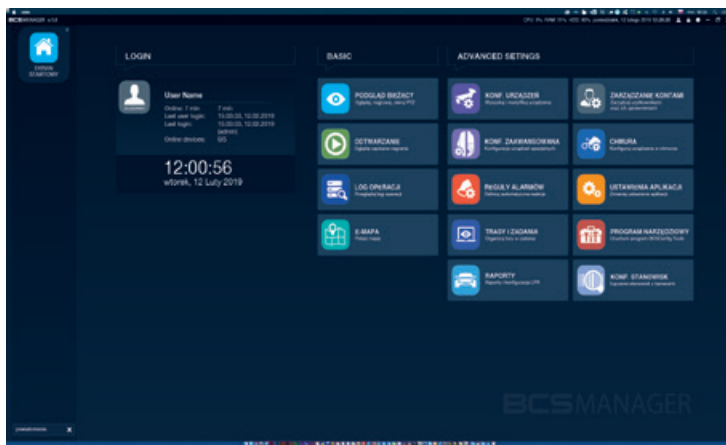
BCSMANAGER v.1.0

CPU: 0%, RAM: 15%, HDD: 60%, poniedziałek, 12 lutego 2019 12:00:56

EKRAN STARTOWY

LOGIN

User Name

Online: 7 min 7 min
Last user login: 15.00.00, 12.02.2019
Last login: 15.00.00, 12.02.2019
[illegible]
Online devices: 0/5

12:00:56
wtorek, 12 Luty 2019

BASIC

PODGLĄD BIEŻĄCY
Podgląd, nagrania, obraz PTZ

ODTWARZANIE
Odtwarzanie nagrania

LOG OPERACJI
Przeglądanie logów zdarzeń

E-MAPA
Widok mapy

ADVANCED SETINGS

KONF. URZĄDZEŃ
Rejestracja i konfiguracja urządzenia

ZARZĄDZANIE KONTAMI
Zarządzanie użytkownikami oraz ich uprawnieniami

KONF. ZAAWANSOWANA
Konfiguracja urządzeń sieciowych

CHMURA
Konfiguracja urządzenia w chmurze

REGUŁY ALARMÓW
Definicja automatycznych reakcji

USTAWIENIA APLIKACJI
Zmiana ustawienia aplikacji

TRASY I ZADANIA
Organizacja tras w zadania

PROGRAM NARZĘDZIOWY
Uruchom program BCSConfig Tools

RAPORTY
Raporty i konfiguracja LPR

KONF. STANOWISK
Łączenie stanowisk z kamerami

BCSMANAGER

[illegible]